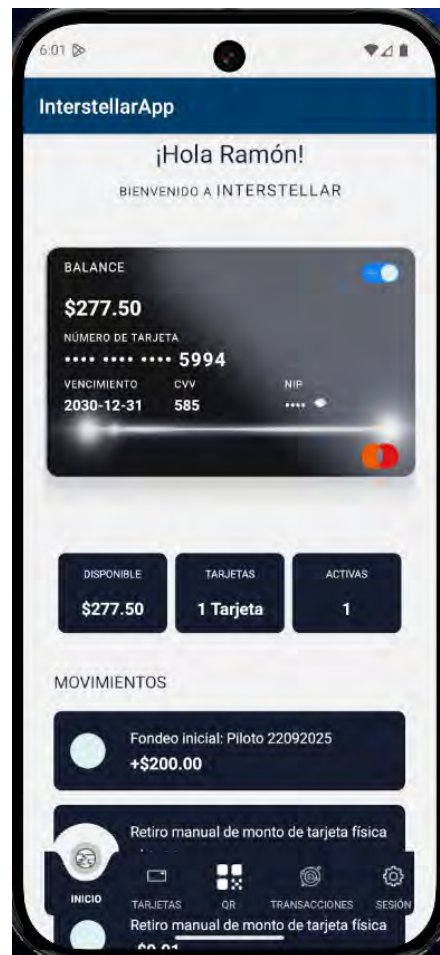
6:01

InterstellarApp

¡Hola Ramón!

BIENVENIDO A INTERSTELLAR

BALANCE

$277.50

NÚMERO DE TARJETA

•••• •••• •••• 5994

VENCIMIENTO
2030-12-31

CVV
585

NIP
••••

DISPONIBLE
$277.50

TARJETAS
1 Tarjeta

ACTIVAS
1

MOVIMIENTOS

Fondeo inicial: Piloto 22092025
+$200.00

Retiro manual de monto de tarjeta física
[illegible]

INICIO
TARJETAS
QR
TRANSACCIONES
SESIÓN

Retiro manual de monto de tarjeta física
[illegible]